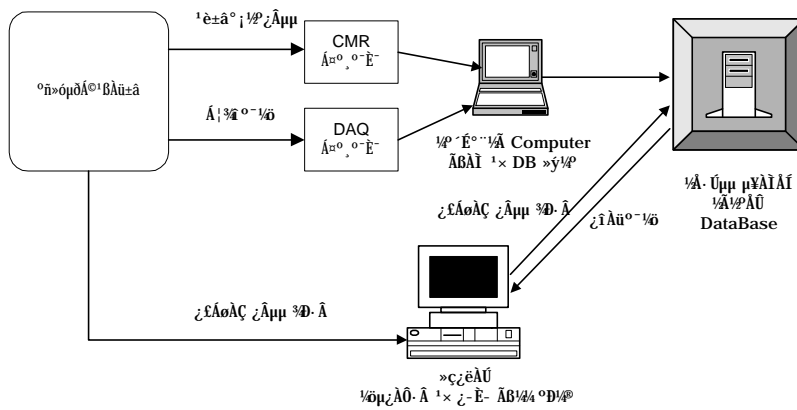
ºñ»óµðÁ©¹ßÀü±â

¹è±â°¡½º¿Âµµ

CMR
Á¤º¸º¯È¯

Á¦¾î º¯¼ö

DAQ
Á¤º¸º¯È¯

¼º´É°¨½Ã Computer
ÃßÀÌ ¹× DB »ý¼º

½Ã·Ùµµ µ¥ÀÌÅÍ
½Ã½ºÅÛ
DataBase

¿£ÁøÀÇ ¿Âµµ ¾Ð·Â

¿îÀü º¯¼ö

¿£ÁøÀÇ ¿Âµµ ¾Ð·Â

»ç¿ëÀÚ
¼öµ¿ÀÔ·Â ¹× ¿­È­ ÃßÁ¤ ºÐ¼®